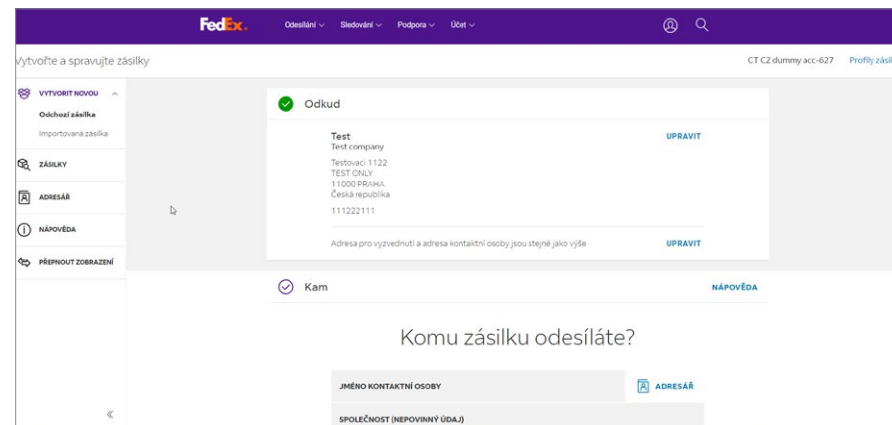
FedEx. Odesílání Sledování Podpora Účet

Vytvořte a spravujte zásilky

CT CZ dummy acc-627 Profily zásil

VYTVOŘIT NOVOU
Odchozí zásilka
Importovaná zásilka

ZÁSILKY

ADRESÁŘ

NÁPOVĚDA

PŘEPNOUT ZOBRAZENÍ

Odkud

Test
Test company
UPRAVIT

Testovací 1122
TEST ONLY
11000 PRAHA
Česká republika

111222111

Adresa pro vyzvednutí a adresa kontaktní osoby jsou stejné jako výše
UPRAVIT

Kam
NÁPOVĚDA

Komu zásilku odesíláte?

JMÉNO KONTAKTNÍ OSOBY
ADRESÁŘ

SPOLEČNOST (NEPOVINNÝ ÚDAJ)

«